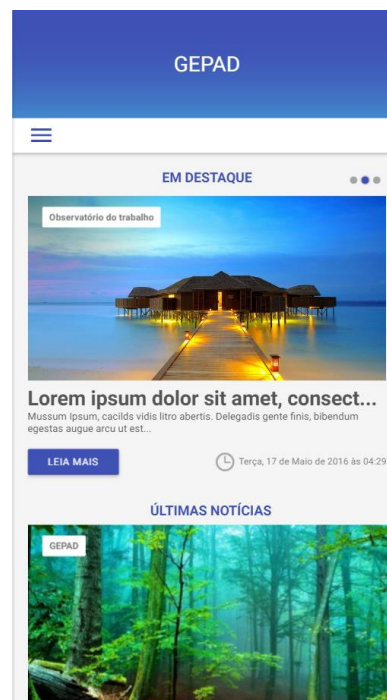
GEPAD

EM DESTAQUE

Observatório do trabalho

Lorem ipsum dolor sit amet, consect...

Mussum Ipsum, cacilds vidis litro abertis. Delegadis gente finis, bibendum egestas augue arcu ut est...

LEIA MAIS

Terça, 17 de Maio de 2016 às 04:29

ÚLTIMAS NOTÍCIAS

GEPAD